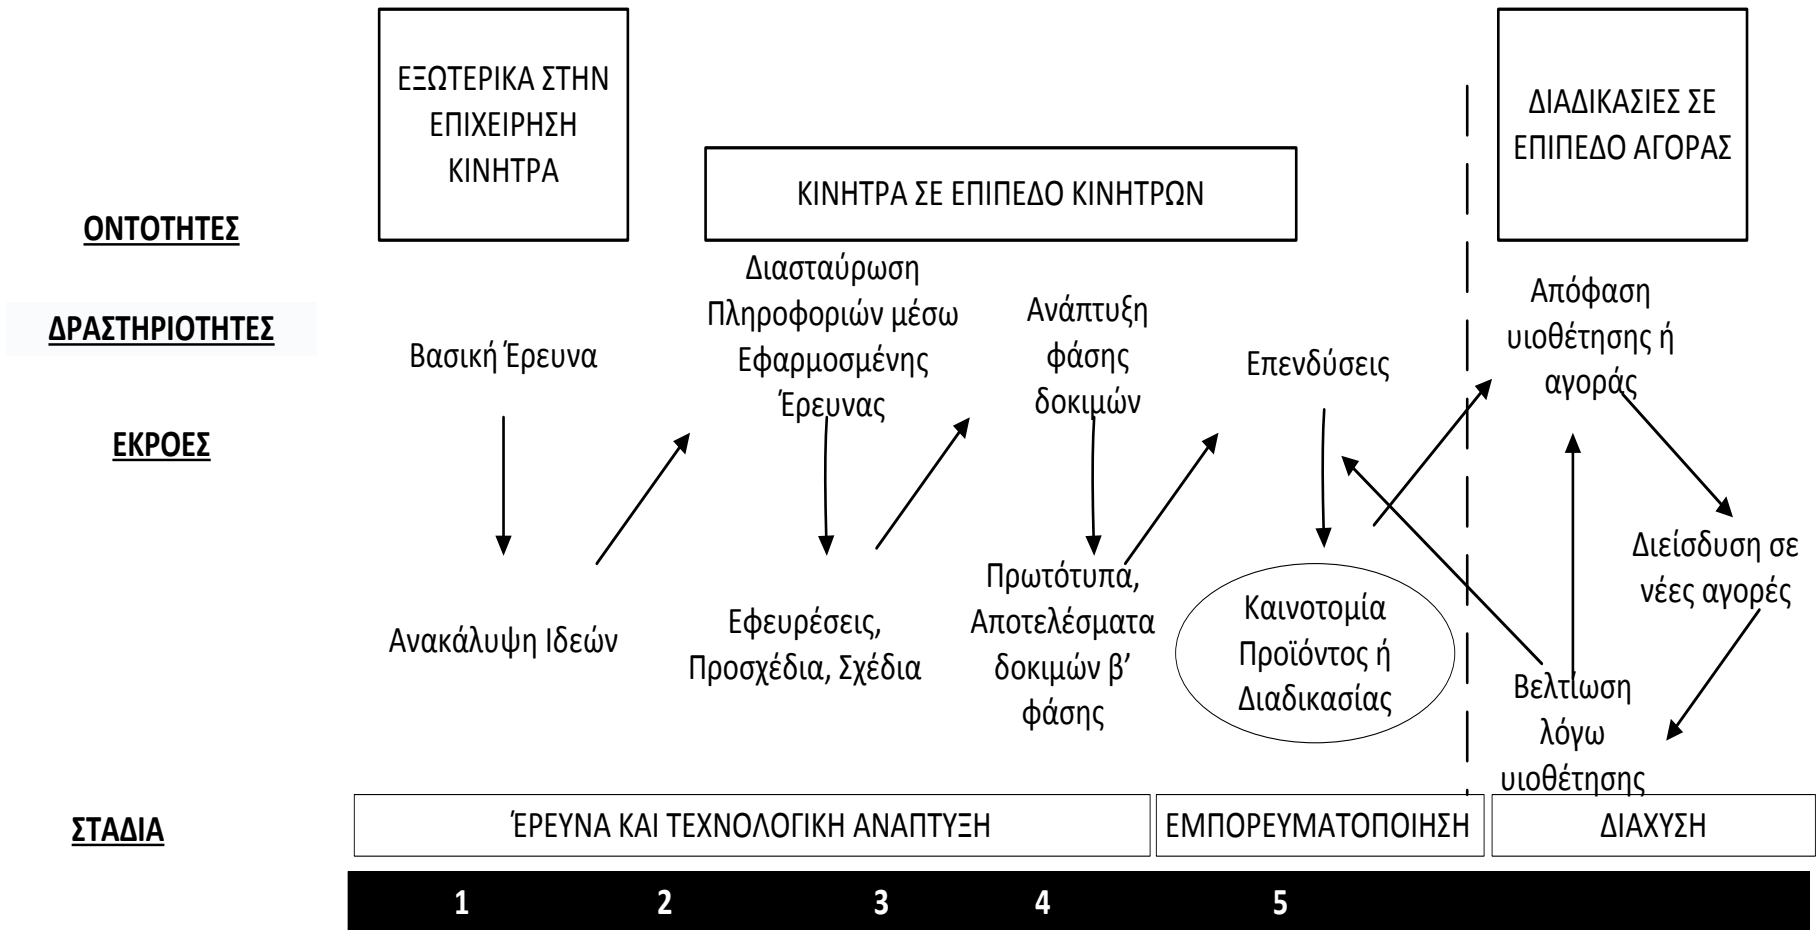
ΕΞΩΤΕΡΙΚΑ ΣΤΗΝ ΕΠΙΧΕΙΡΗΣΗ ΚΙΝΗΤΡΑ

ΚΙΝΗΤΡΑ ΣΕ ΕΠΙΠΕΔΟ ΚΙΝΗΤΡΩΝ

ΔΙΑΔΙΚΑΣΙΕΣ ΣΕ ΕΠΙΠΕΔΟ ΑΓΟΡΑΣ

ΟΝΤΟΤΗΤΕΣ

ΔΡΑΣΤΗΡΙΟΤΗΤΕΣ

ΕΚΡΟΕΣ

Βασική Έρευνα

Διασταύρωση Πληροφοριών μέσω Εφαρμοσμένης Έρευνας

Ανάπτυξη φάσης δοκιμών

Επενδύσεις

Απόφαση υιοθέτησης ή αγοράς

Ανακάλυψη Ιδεών

Εφευρέσεις, Προσχέδια, Σχέδια

Πρωτότυπα, Αποτελέσματα δοκιμών β' φάσης

Καινοτομία Προϊόντος ή Διαδικασίας

Διείσδυση σε νέες αγορές

Βελτίωση λόγω υιοθέτησης

ΣΤΑΔΙΑ

ΈΡΕΥΝΑ ΚΑΙ ΤΕΧΝΟΛΟΓΙΚΗ ΑΝΑΠΤΥΞΗ

ΕΜΠΟΡΕΥΜΑΤΟΠΟΙΗΣΗ

ΔΙΑΧΥΣΗ

1 2 3 4 5